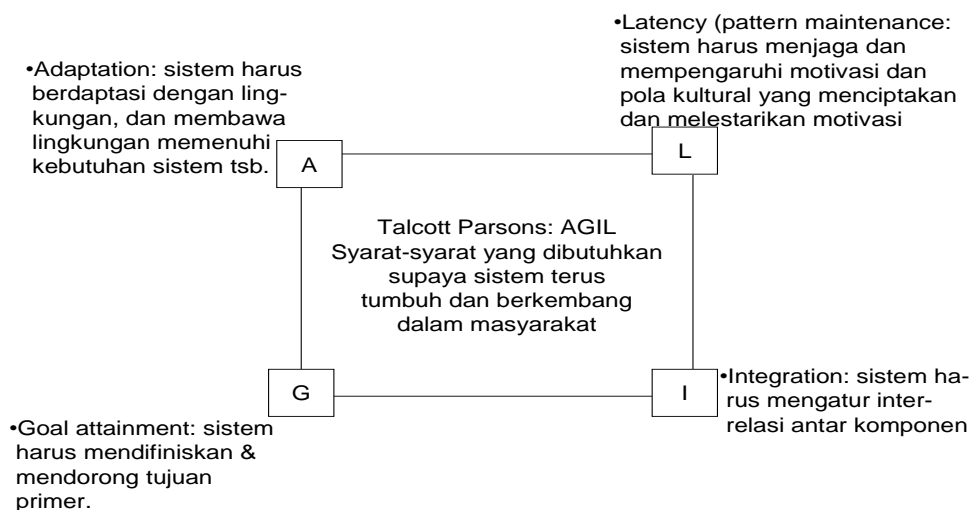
•Latency (pattern maintenance: sistem harus menjaga dan mempengaruhi motivasi dan pola kultural yang menciptakan dan melestarikan motivasi

•Adaptation: sistem harus berdaptasi dengan lingkungan, dan membawa lingkungan memenuhi kebutuhan sistem tsb.

A

L

Talcott Parsons: AGIL
Syarat-syarat yang dibutuhkan supaya sistem terus tumbuh dan berkembang dalam masyarakat

G

I

•Integration: sistem harus mengatur interrelasi antar komponen

•Goal attainment: sistem harus mendifiniskan & mendorong tujuan primer.